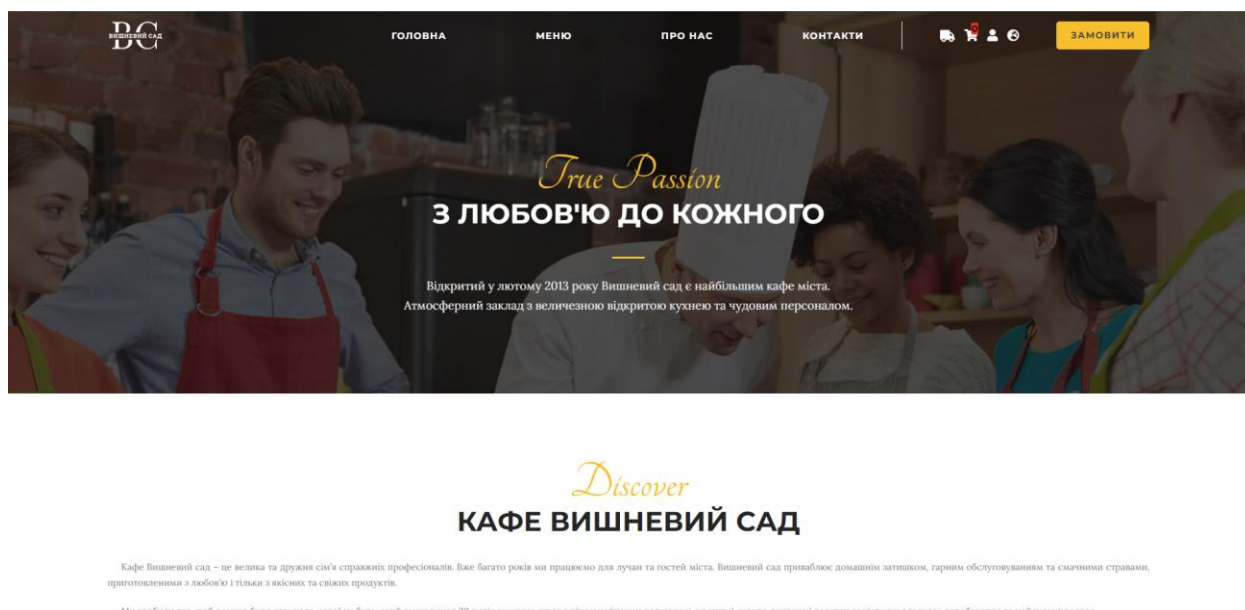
BC
ВИШНЕВИЙ САД

ГОЛОВНА МЕНЮ ПРО НАС КОНТАКТИ ЗАМОВИТИ

True Passion
З ЛЮБОВ'Ю ДО КОЖНОГО

Відкритий у лютому 2013 року Вишневий сад є найбільшим кафе міста. Атмосферний заклад з величезною відкритою кухнею та чудовим персоналом.

Discover
КАФЕ ВИШНЕВИЙ САД

Кафе Вишневий сад – це велика та дружня сім'я справжніх професіоналів. Вже багато років ми працюємо для лучан та гостей міста. Вишневий сад приваблює домашнім затишком, гарним обслуговуванням та смачними стравами, приготовленими з любов'ю і тільки з якісних та свіжих продуктів.

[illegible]